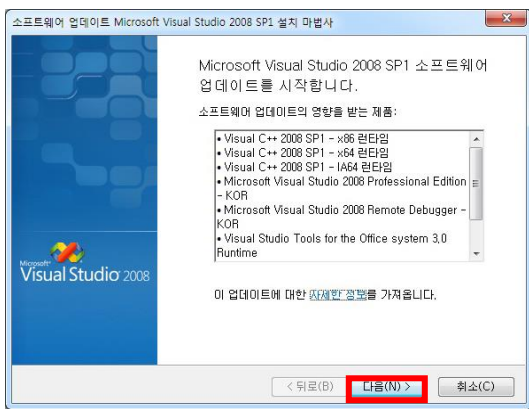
소프트웨어 업데이트 Microsoft Visual Studio 2008 SP1 설치 마법사

Microsoft Visual Studio 2008 SP1 소프트웨어 업데이트를 시작합니다.

소프트웨어 업데이트의 영향을 받는 제품:

• Visual C++ 2008 SP1 - x86 런타임
• Visual C++ 2008 SP1 - x64 런타임
• Visual C++ 2008 SP1 - IA64 런타임
• Microsoft Visual Studio 2008 Professional Edition - KOR
• Microsoft Visual Studio 2008 Remote Debugger - KOR
• Visual Studio Tools for the Office system 3.0 Runtime

Microsoft® Visual Studio® 2008

이 업데이트에 대한 자세한 정보를 가져옵니다.

< 뒤로(B)
다음(N) >
취소(C)